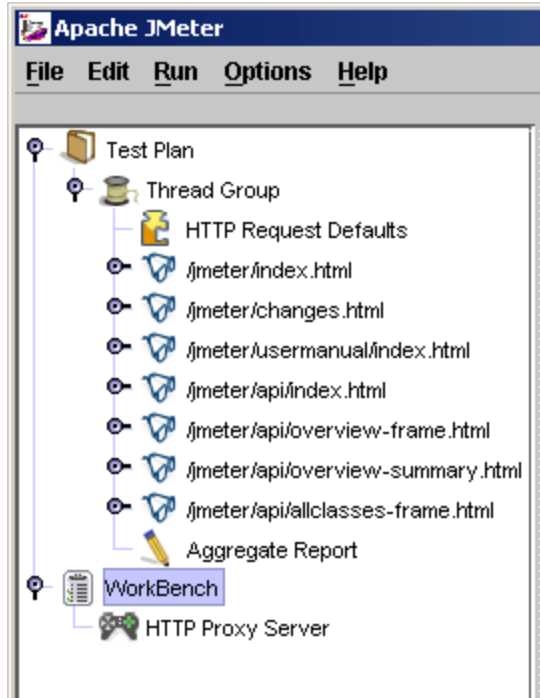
Apache JMeter

File Edit Run Options Help

Test Plan
Thread Group
HTTP Request Defaults
/jmeter/index.html
/jmeter/changes.html
/jmeter/usermanual/index.html
/jmeter/api/index.html
/jmeter/api/overview-frame.html
/jmeter/api/overview-summary.html
/jmeter/api/allclasses-frame.html
Aggregate Report
WorkBench
HTTP Proxy Server